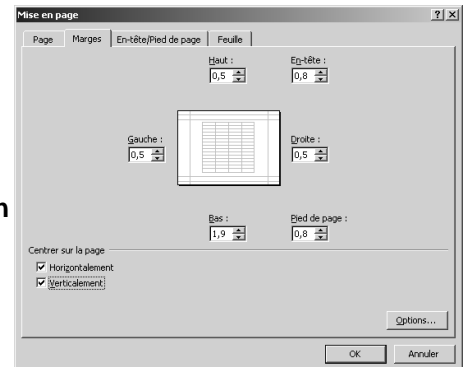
Mise en page

?
X

Page
Marges
En-tête/Pied de page
Feuille

Haut :
0,5

En-tête :
0,8

Gauche :
0,5

Droite :
0,5

n

Bas :
1,9

Pied de page :
0,8

Centrer sur la page
Horizontalement
Verticalement

Options...

OK
Annuler